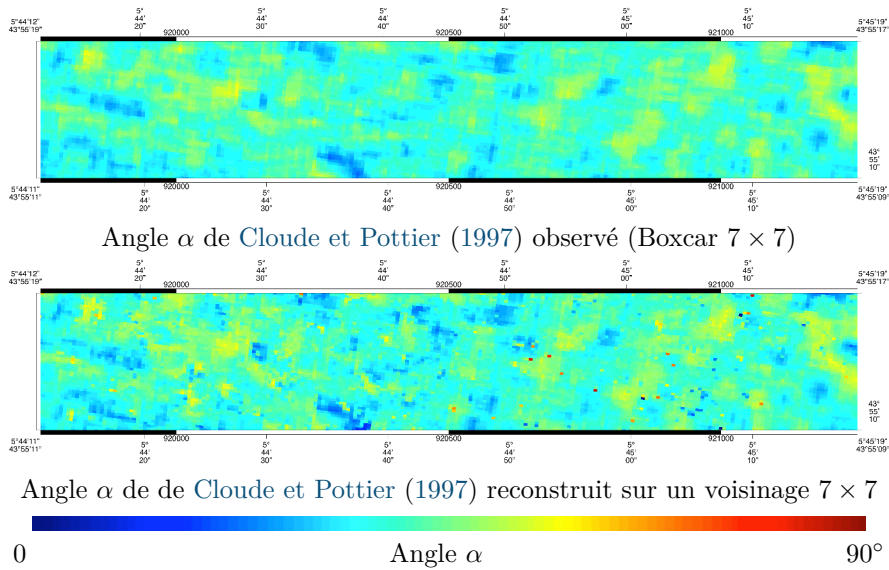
5°44'12"
43°55'19"
5°
44'
20"
920000
5°
44'
30"
5°
44'
40"
920500
5°
44'
50"
5°
45'
00"
921000
5°
45'
10"
5°45'19"
43°55'17"

43°
55'
10"

5°44'11"
43°55'11"
5°
44'
20"
920000
5°
44'
30"
5°
44'
40"
920500
5°
44'
50"
5°
45'
00"
921000
5°
45'
10"
5°45'19"
43°55'09"

Angle $\alpha$ de Cloude et Pottier (1997) observé (Boxcar $7 \times 7$)

5°44'12"
43°55'19"
5°
44'
20"
920000
5°
44'
30"
5°
44'
40"
920500
5°
44'
50"
5°
45'
00"
921000
5°
45'
10"
5°45'19"
43°55'17"

43°
55'
10"

5°44'11"
43°55'11"
5°
44'
20"
920000
5°
44'
30"
5°
44'
40"
920500
5°
44'
50"
5°
45'
00"
921000
5°
45'
10"
5°45'19"
43°55'09"

Angle $\alpha$ de de Cloude et Pottier (1997) reconstruit sur un voisinage $7 \times 7$

0
Angle $\alpha$
90°